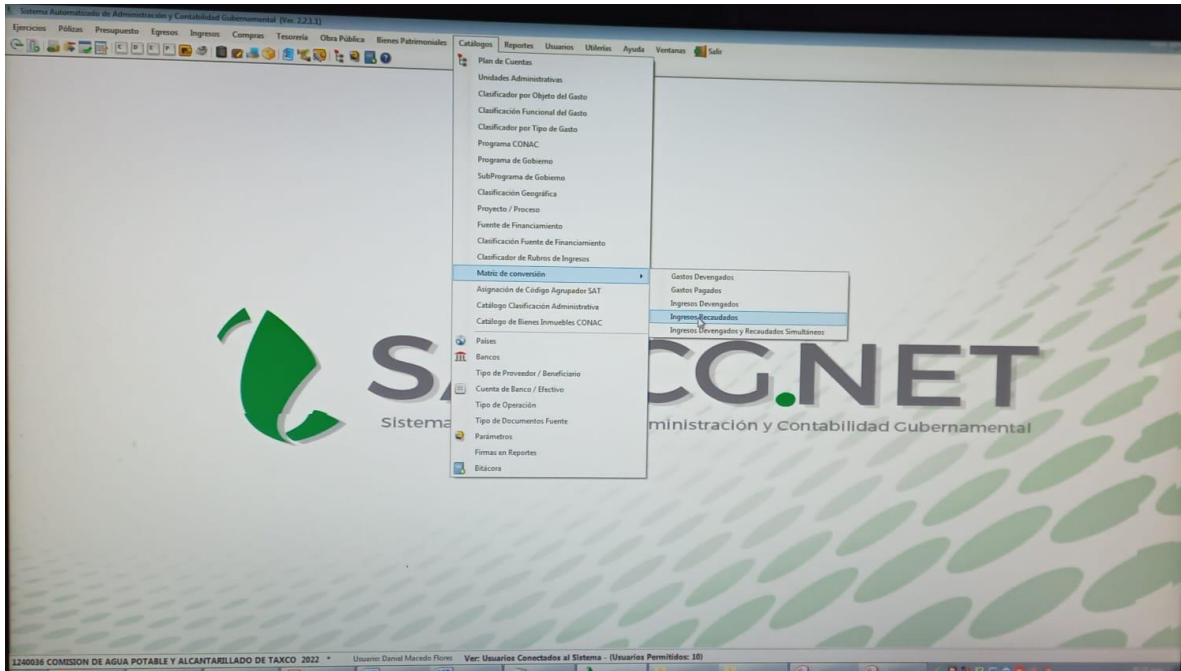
Sistema Automatizado de Administración y Contabilidad Gubernamental (Ver. 2.2.1.1)

Ejercicios Pólizas Presupuesto Egresos Ingresos Compras Tesorería Obra Pública Bienes Patrimoniales Catálogos Reportes Usuarios Utilerías Ayuda Ventanas Salir

Plan de Cuentas
Unidades Administrativas
Clasificador por Objeto del Gasto
Clasificación Funcional del Gasto
Clasificador por Tipo de Gasto
Programa CONAC
Programa de Gobierno
SubPrograma de Gobierno
Clasificación Geográfica
Proyecto / Proceso
Fuente de Financiamiento
Clasificación Fuente de Financiamiento
Clasificador de Rubros de Ingresos
Matriz de conversión
Asignación de Código Agrupador SAT
Catálogo Clasificación Administrativa
Catálogo de Bienes Inmuebles CONAC
Países
Bancos
Tipo de Proveedor / Beneficiario
Cuenta de Banco / Efectivo
Tipo de Operación
Tipo de Documentos Fuente
Parámetros
Firmas en Reportes
Bitácora

Gastos Devengados
Gastos Pagados
Ingresos Devengados
Ingresos Recaudados
Ingresos Devengados y Recaudados Simultáneos

SA CG.NET
Sistema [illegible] ministración y Contabilidad Gubernamental

1240036 COMISION DE AGUA POTABLE Y ALCANTARILLADO DE TAXCO 2022 * Usuario: Daniel Macedo Flores Ver: Usuarios Conectados al Sistema - (Usuarios Permitidos: 10)